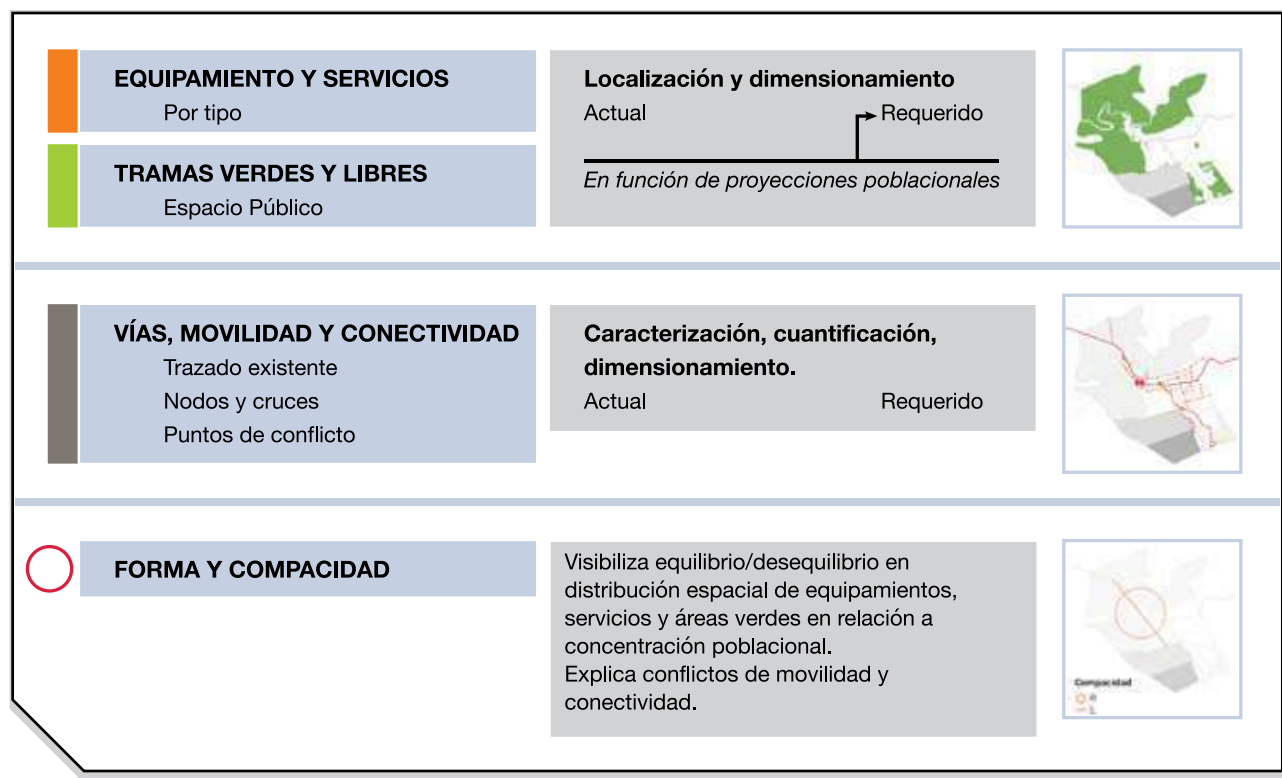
EQUIPAMIENTO Y SERVICIOS
Por tipo

TRAMAS VERDES Y LIBRES
Espacio Público

Localización y dimensionamiento
Actual Requerido
En función de proyecciones poblacionales

VÍAS, MOVILIDAD Y CONECTIVIDAD
Trazado existente
Nodos y cruces
Puntos de conflicto

Caracterización, cuantificación, dimensionamiento.
Actual Requerido

FORMA Y COMPACIDAD

Visibiliza equilibrio/desequilibrio en distribución espacial de equipamientos, servicios y áreas verdes en relación a concentración poblacional.
Explica conflictos de movilidad y conectividad.

Compacidad
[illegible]